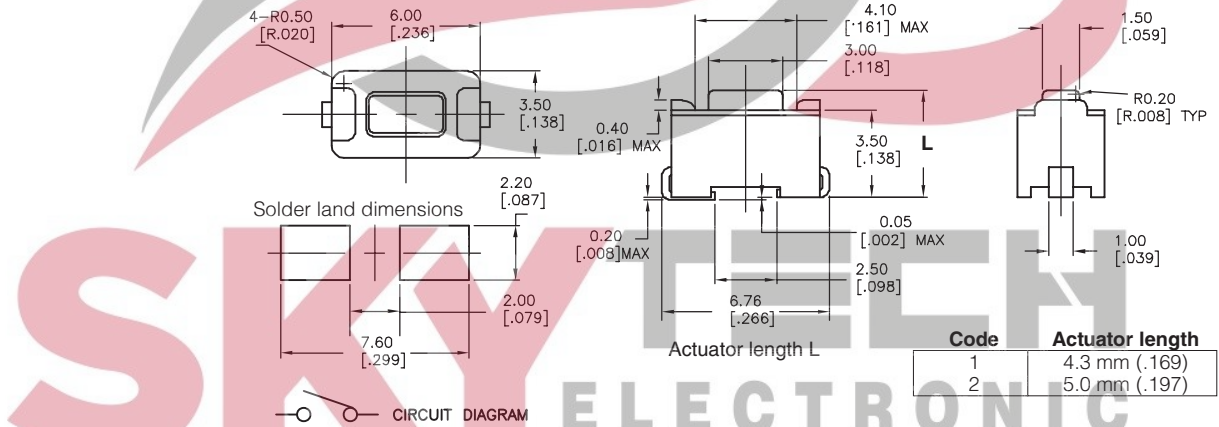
4-R0.50
[R.020]

6.00
[.236]

3.50
[.138]

4.10
['161] MAX

3.00
[.118]

0.40
[.016] MAX

3.50
[.138]

L

1.50
[.059]

R0.20
[R.008] TYP

Solder land dimensions

2.20
[.087]

2.00
[.079]

7.60
[.299]

0.20
[.008]MAX

0.05
[.002] MAX

2.50
[.098]

6.76
[.266]

1.00
[.039]

Actuator length L

| Code | Actuator length |
|---|---|
| 1 | 4.3 mm (.169) |
| 2 | 5.0 mm (.197) |

CIRCUIT DIAGRAM

SKY TECH
ELECTRONIC